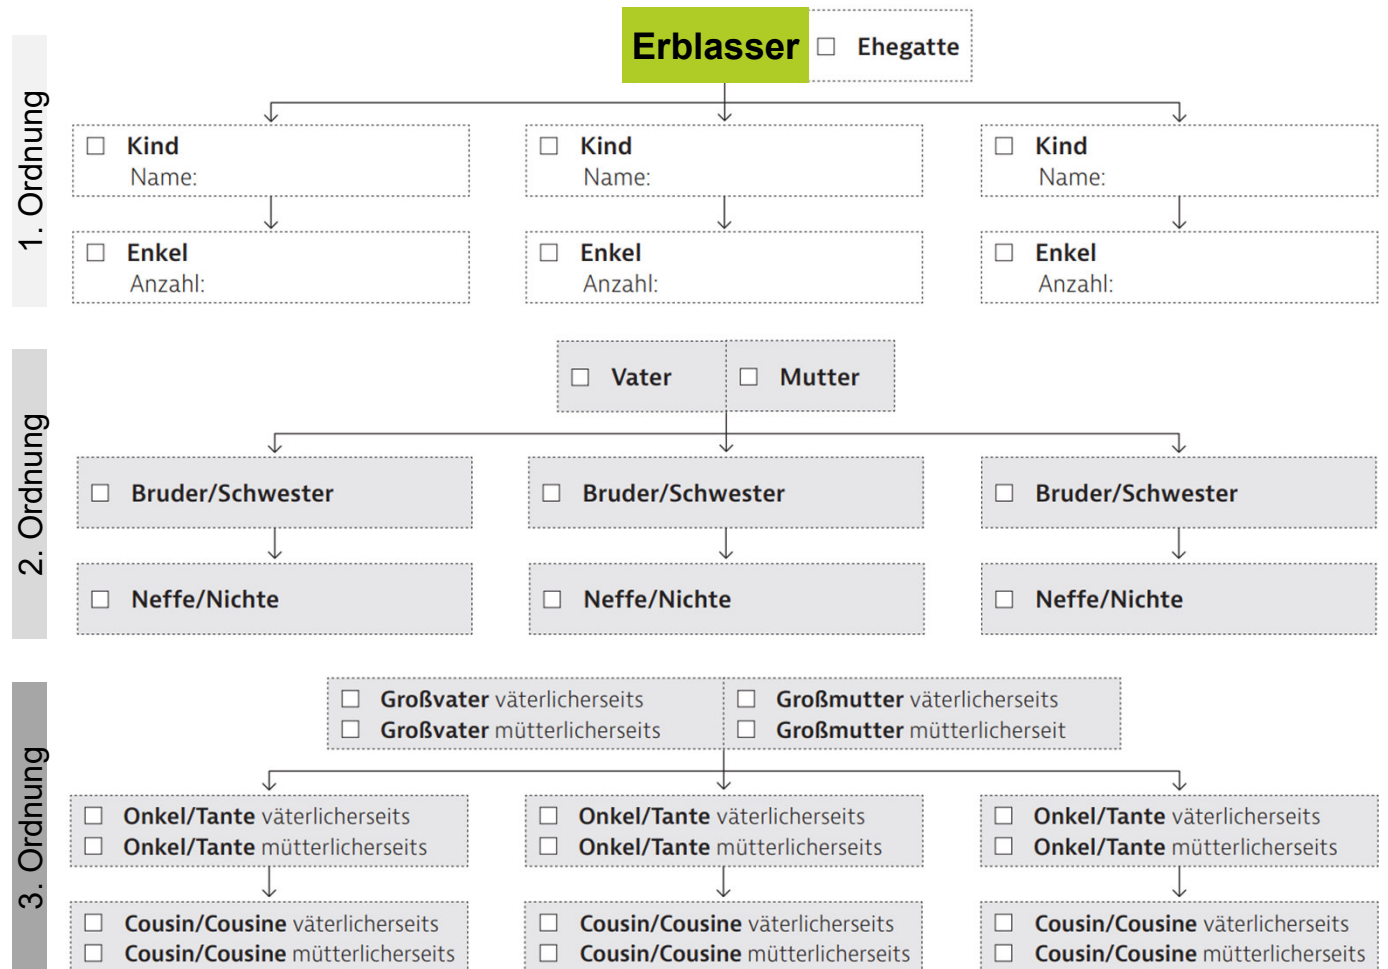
Erblasser
☐ Ehegatte

1. Ordnung

☐ Kind
Name:

☐ Kind
Name:

☐ Kind
Name:

☐ Enkel
Anzahl:

☐ Enkel
Anzahl:

☐ Enkel
Anzahl:

2. Ordnung

☐ Vater
☐ Mutter

☐ Bruder/Schwester
☐ Bruder/Schwester
☐ Bruder/Schwester

☐ Neffe/Nichte
☐ Neffe/Nichte
☐ Neffe/Nichte

3. Ordnung

☐ Großvater väterlicherseits
☐ Großvater mütterlicherseits
☐ Großmutter väterlicherseits
☐ Großmutter mütterlicherseit

☐ Onkel/Tante väterlicherseits
☐ Onkel/Tante mütterlicherseits

☐ Onkel/Tante väterlicherseits
☐ Onkel/Tante mütterlicherseits

☐ Onkel/Tante väterlicherseits
☐ Onkel/Tante mütterlicherseits

☐ Cousin/Cousine väterlicherseits
☐ Cousin/Cousine mütterlicherseits

☐ Cousin/Cousine väterlicherseits
☐ Cousin/Cousine mütterlicherseits

☐ Cousin/Cousine väterlicherseits
☐ Cousin/Cousine mütterlicherseits